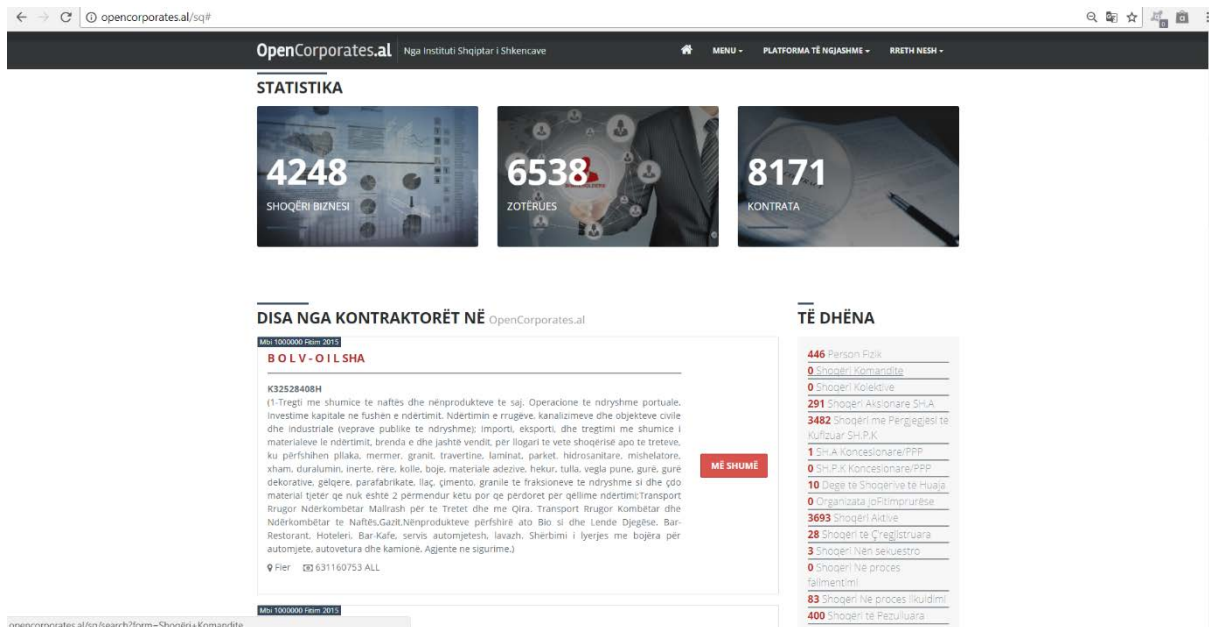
opencorporates.al/sq#

OpenCorporates.al Nga Instituti Shqiptar i Shkencave

MENU ▾ PLATFORMA TË NGJASHME ▾ RRETH NESH ▾

STATISTIKA

4248
SHOQËRI BIZNESI

6538
ZOTËRUES

8171
KONTRATA

DISA NGA KONTRAKTORËT NË OpenCorporates.al

Mbi 1000000 Fitim 2015

B O L V - O I L SHA

K32528408H
(1-Tregti me shumice te naftës dhe nënprodukteve te saj. Operacione te ndryshme portuale. Investime kapitale ne fushën e ndërtimit. Ndertimin e rrugëve, kanalizimeve dhe objekteve civile dhe industriale (veprave publike te ndryshme); Importi, eksporti, dhe tregtimi me shumice i materialeve le ndërtimit, brenda e dhe jashtë vendit, për llogari te vete shoqërisë apo te treteve, ku përfshihen pllaka, mermer, granit, travertine, laminat, parket, hidrosanitare, mishelatore, xham, duralumin, inerte, rëre, kolle, boje, materiale adezive, hekur, tulla, vegla pune, gurë, gurë dekorative, gëlqere, parafabrikate, ilaç, çimento, granile te fraksioneve te ndryshme si dhe çdo material tjetër qe nuk është 2 përmendur ketu por qe përdoret për qellime ndertimi;Transport Rrugor Ndërkombëtar Mallrash për te Tretet dhe me Qira, Transport Rrugor Kombëtar dhe Ndërkombëtar te Naftës,Gazit,Nënprodukteve përfshirë ato Bio si dhe Lende Djegëse. Bar-Restorant, Hoteleri, Bar-Kafe, servis automjetesh, lavazh, Shërbimi i lyerjes me bojëra për automjete, autovetura dhe kamionë, Agjente ne sigurime.)

Fier 631160753 ALL

MË SHUMË

Mbi 1000000 Fitim 2015

TË DHËNA

446 Person Fizik
0 Shoqëri Komandite
0 Shoqëri Kolektive
291 Shoqëri Aksionare SH.A
3482 Shoqëri me Përgjegjësi te Kufizuar SH.P.K
1 SH.A Koncesionare/PPP
0 SH.P.K Koncesionare/PPP
10 Degë te Shoqërive te Huaja
0 Organizata joFitimprurëse
3693 Shoqëri Aktive
28 Shoqëri te Çregjistruara
3 Shoqëri Nën sekuestro
0 Shoqëri Në proces falimentimi
83 Shoqëri Në proces likuidimi
400 Shoqëri te Pezulluara

opencorporates.al/sq/search?form=Shoqëri+Komandite